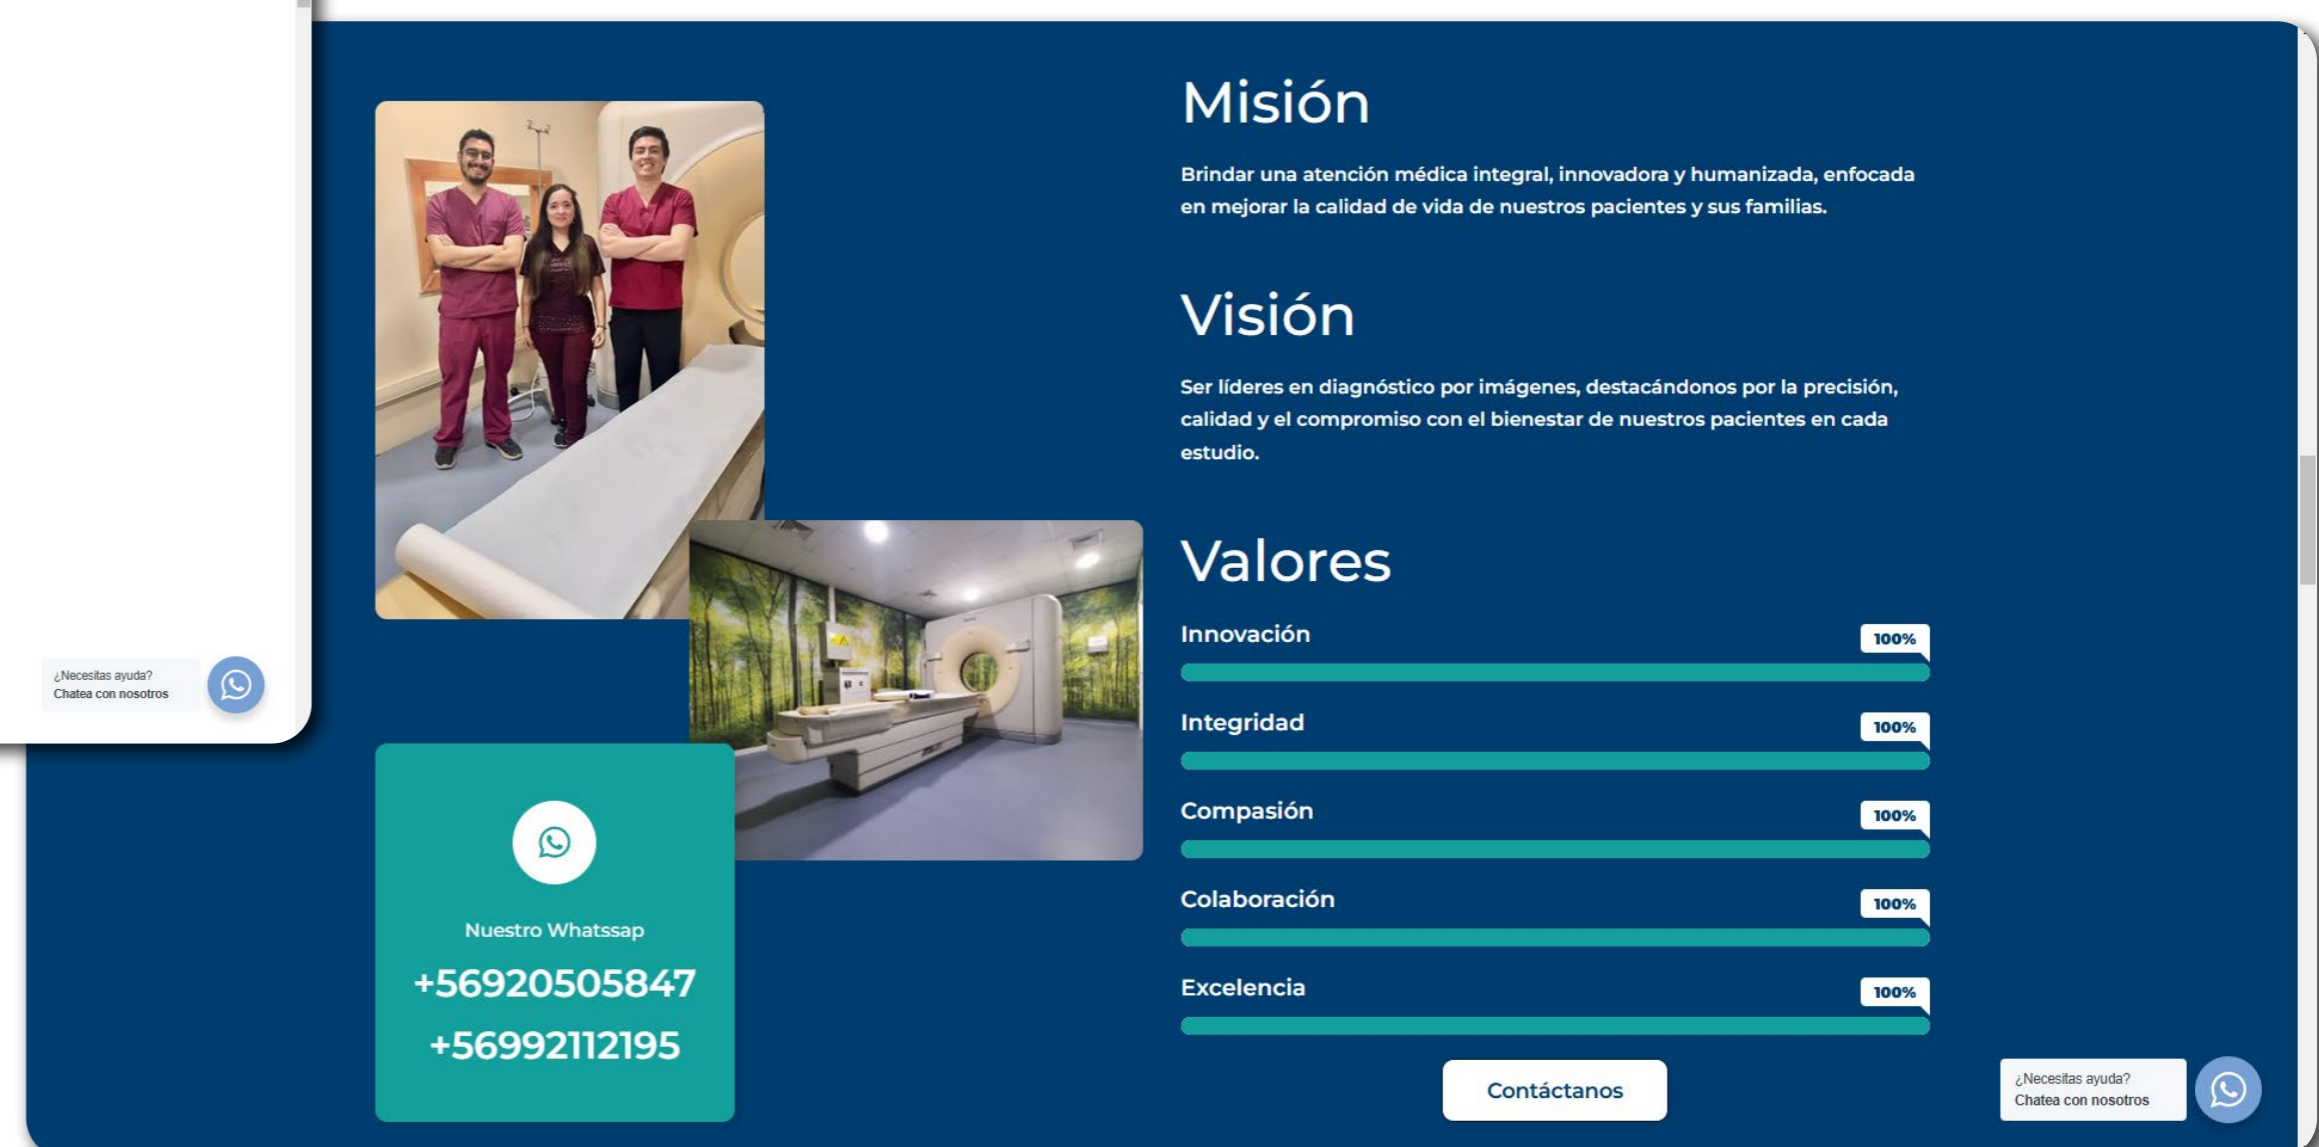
¿Necesitas ayuda?
Chatea con nosotros

Misión

Brindar una atención médica integral, innovadora y humanizada, enfocada en mejorar la calidad de vida de nuestros pacientes y sus familias.

Visión

Ser líderes en diagnóstico por imágenes, destacándonos por la precisión, calidad y el compromiso con el bienestar de nuestros pacientes en cada estudio.

Valores

Innovación 100%

Integridad 100%

Compasión 100%

Colaboración 100%

Excelencia 100%

Nuestro Whatssap
+56920505847
+56992112195

Contáctanos

¿Necesitas ayuda?
Chatea con nosotros